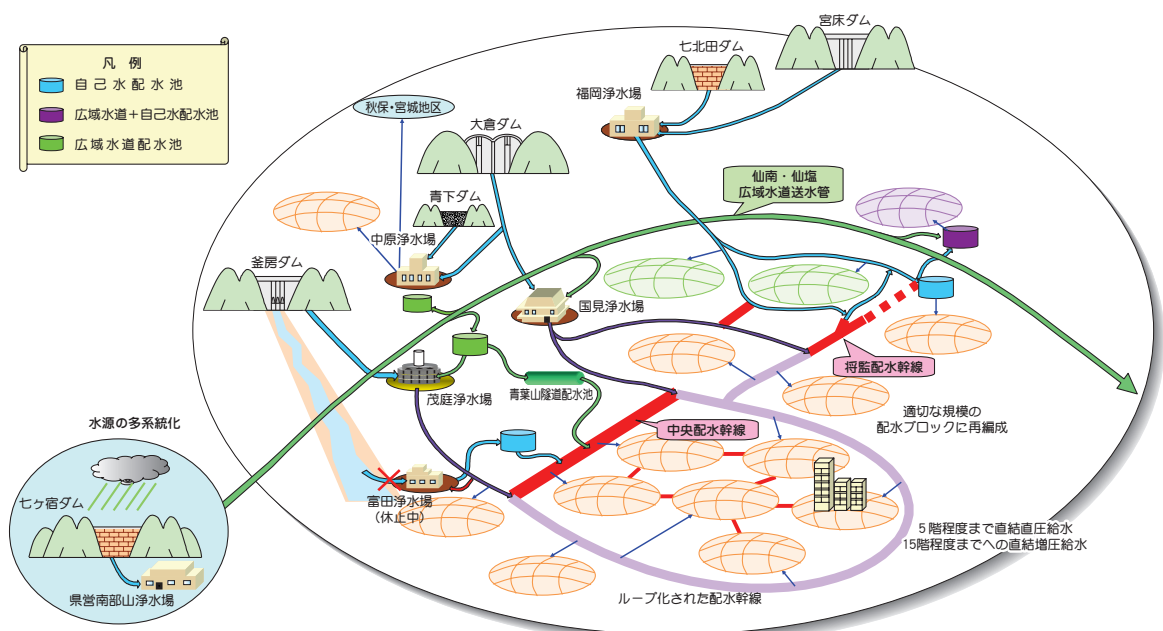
凡　例

自己水配水池

広域水道＋自己水配水池

広域水道配水池

宮床ダム

七北田ダム

福岡浄水場

秋保・宮城地区

大倉ダム

青下ダム

中原浄水場

仙南・仙塩広域水道送水管

釜房ダム

国見浄水場

茂庭浄水場

青葉山隧道配水池

将監配水幹線

適切な規模の配水ブロックに再編成

中央配水幹線

水源の多系統化

七ヶ宿ダム

富田浄水場（休止中）

5階程度まで直結直圧給水
15階程度までへの直結増圧給水

県営南部山浄水場

ループ化された配水幹線